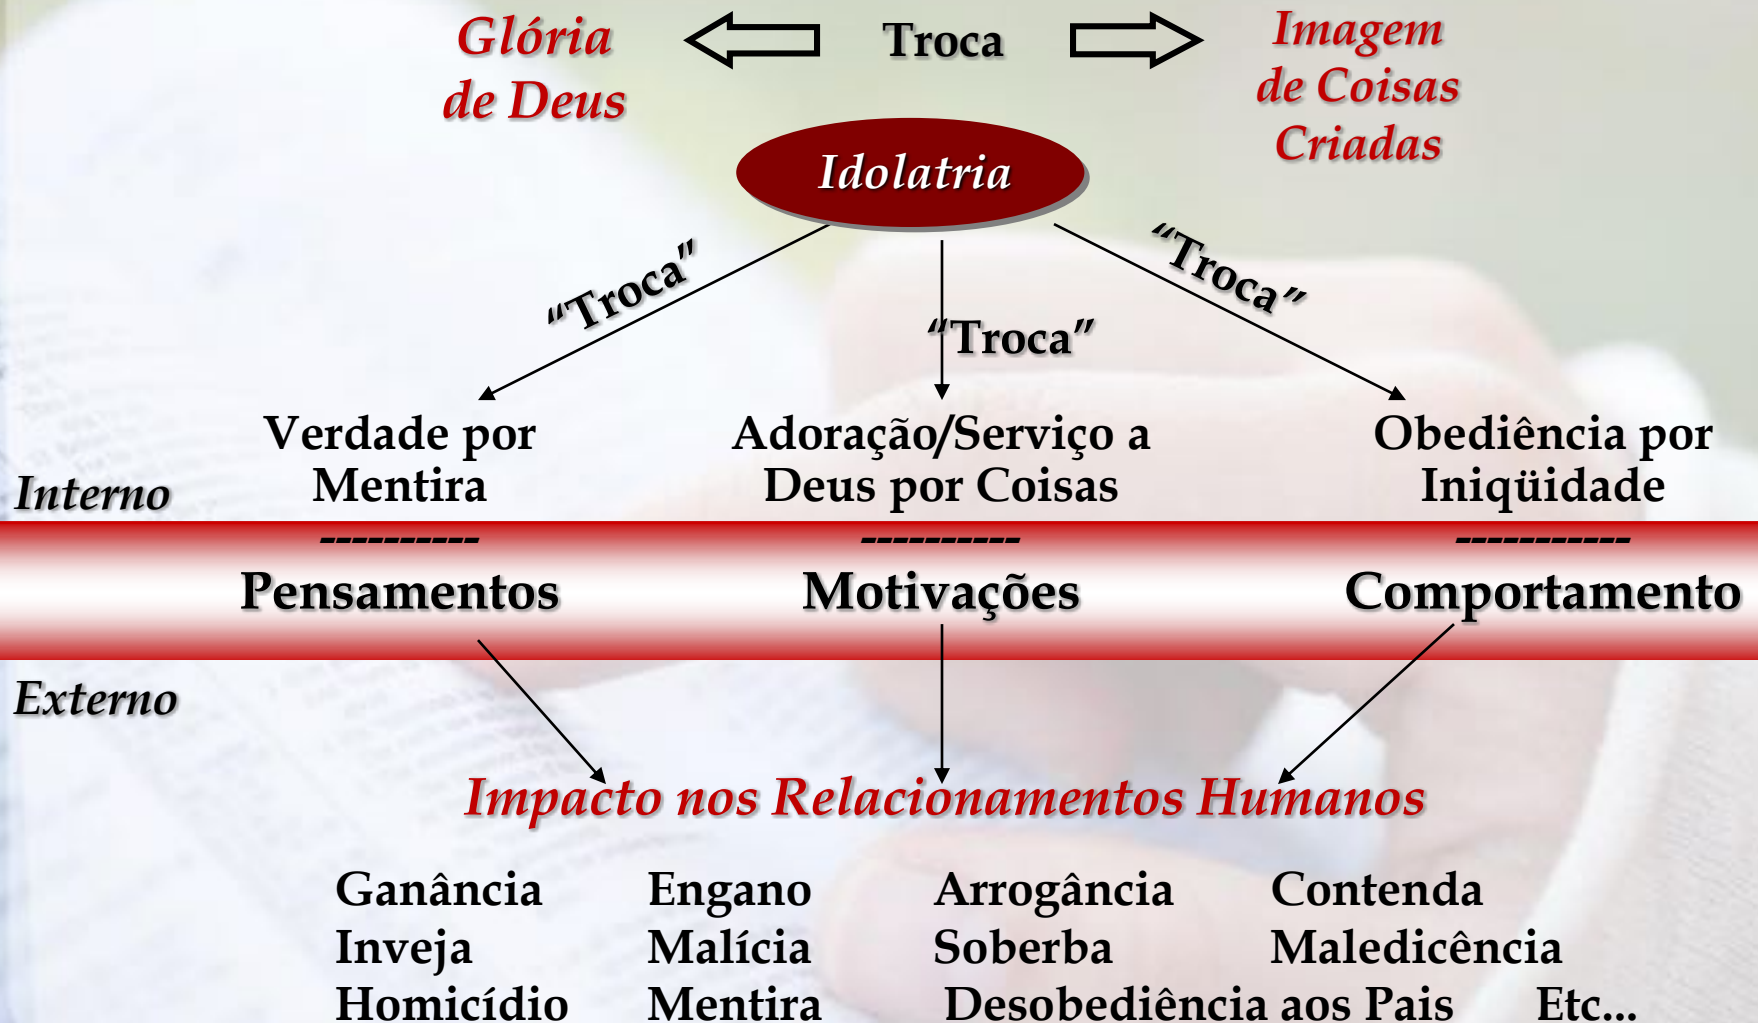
Glória de Deus

Troca

Imagem de Coisas Criadas

Idolatria

"Troca"

"Troca"

"Troca"

Verdade por Mentira

Adoração/Serviço a Deus por Coisas

Obediência por Iniqüidade

Interno

----------

----------

-----------

Pensamentos

Motivações

Comportamento

Externo

Impacto nos Relacionamentos Humanos

Ganância
Inveja
Homicídio

Engano
Malícia
Mentira

Arrogância
Soberba
Desobediência aos Pais

Contenda
Maledicência
Etc...